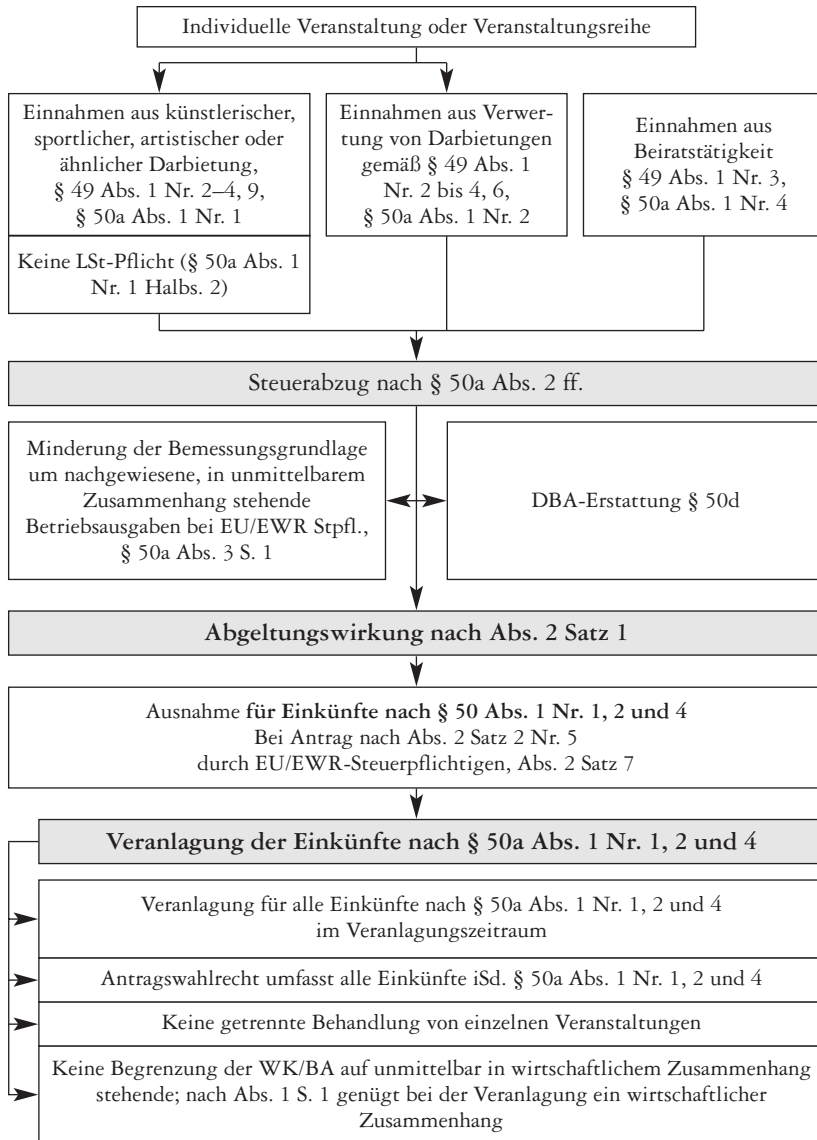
Individuelle Veranstaltung oder Veranstaltungsreihe

Einnahmen aus künstlerischer, sportlicher, artistischer oder ähnlicher Darbietung, § 49 Abs. 1 Nr. 2–4, 9, § 50a Abs. 1 Nr. 1

Keine LSt-Pflicht (§ 50a Abs. 1 Nr. 1 Halbs. 2)

Einnahmen aus Verwertung von Darbietungen gemäß § 49 Abs. 1 Nr. 2 bis 4, 6, § 50a Abs. 1 Nr. 2

Einnahmen aus Beiratstätigkeit § 49 Abs. 1 Nr. 3, § 50a Abs. 1 Nr. 4

Steuerabzug nach § 50a Abs. 2 ff.

Minderung der Bemessungsgrundlage um nachgewiesene, in unmittelbarem Zusammenhang stehende Betriebsausgaben bei EU/EWR Stpfl., § 50a Abs. 3 S. 1

DBA-Erstattung § 50d

Abgeltungswirkung nach Abs. 2 Satz 1

Ausnahme für Einkünfte nach § 50 Abs. 1 Nr. 1, 2 und 4
Bei Antrag nach Abs. 2 Satz 2 Nr. 5
durch EU/EWR-Steuerpflichtigen, Abs. 2 Satz 7

Veranlagung der Einkünfte nach § 50a Abs. 1 Nr. 1, 2 und 4

Veranlagung für alle Einkünfte nach § 50a Abs. 1 Nr. 1, 2 und 4 im Veranlagungszeitraum

Antragswahlrecht umfasst alle Einkünfte iSd. § 50a Abs. 1 Nr. 1, 2 und 4

Keine getrennte Behandlung von einzelnen Veranstaltungen

Keine Begrenzung der WK/BA auf unmittelbar in wirtschaftlichem Zusammenhang stehende; nach Abs. 1 S. 1 genügt bei der Veranlagung ein wirtschaftlicher Zusammenhang